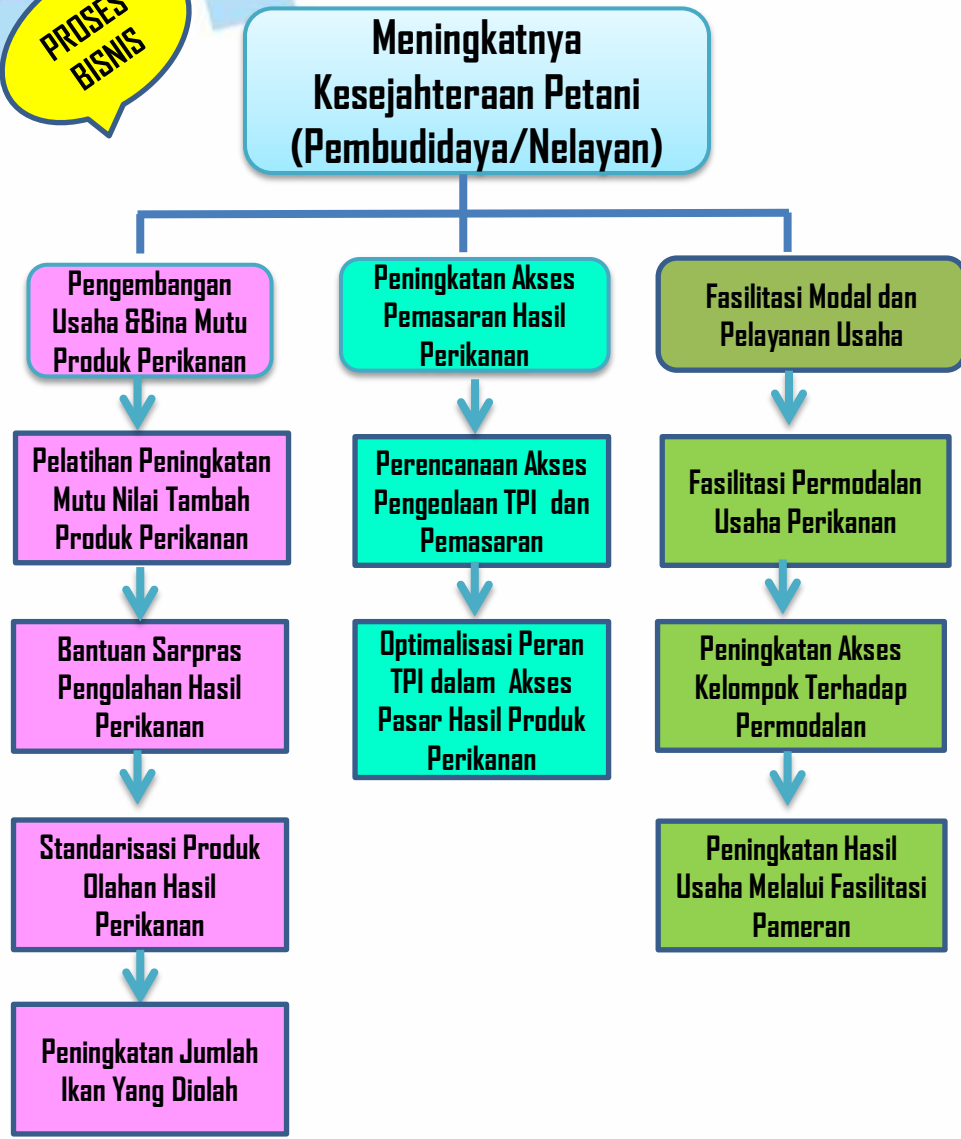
PROSES BISNIS

Meningkatnya Kesejahteraan Petani (Pembudidaya/Nelayan)

Pengembangan Usaha &Bina Mutu Produk Perikanan

Pelatihan Peningkatan Mutu Nilai Tambah Produk Perikanan

Bantuan Sarpras Pengolahan Hasil Perikanan

Standarisasi Produk Olahan Hasil Perikanan

Peningkatan Jumlah Ikan Yang Diolah

Peningkatan Akses Pemasaran Hasil Perikanan

Perencanaan Akses Pengeolaan TPI dan Pemasaran

Optimalisasi Peran TPI dalam Akses Pasar Hasil Produk Perikanan

Fasilitasi Modal dan Pelayanan Usaha

Fasilitasi Permodalan Usaha Perikanan

Peningkatan Akses Kelompok Terhadap Permodalan

Peningkatan Hasil Usaha Melalui Fasilitasi Pameran